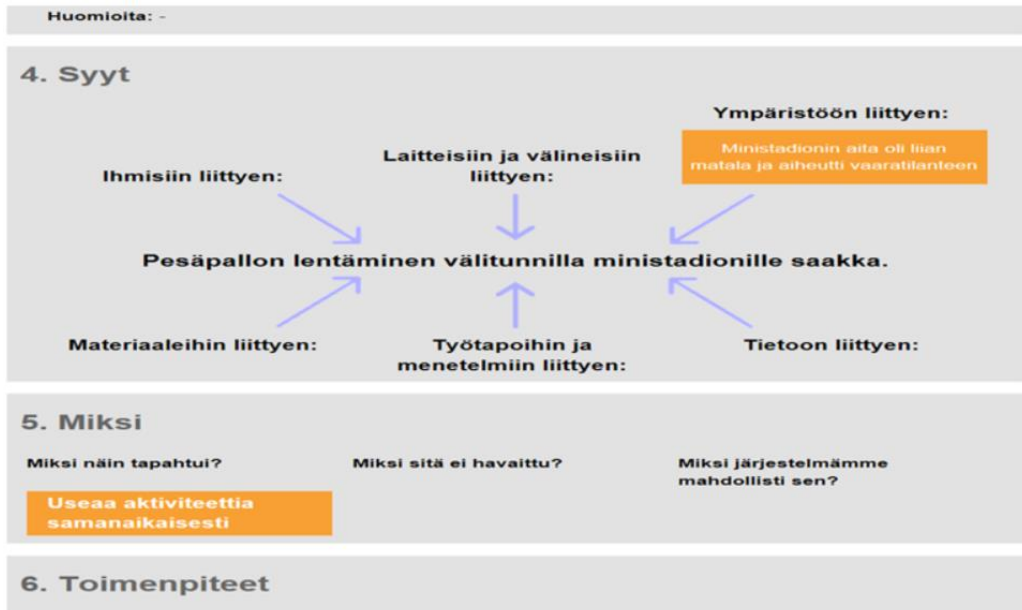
Huomioita: -

4. Syyt

Ihmisiin liittyen:

Laitteisiin ja välineisiin liittyen:

Ympäristöön liittyen:

Ministadionin aita oli liian matala ja aiheutti vaaratilanteen

Pesäpallon lentäminen välitunnilla ministadionille saakka.

Materiaaleihin liittyen:

Työtapoihin ja menetelmiin liittyen:

Tietoon liittyen:

5. Miksi

Miksi näin tapahtui?

Useaa aktiviteettia samanaikaisesti

Miksi sitä ei havaittu?

Miksi järjestelmämme mahdollisti sen?

6. Toimenpiteet